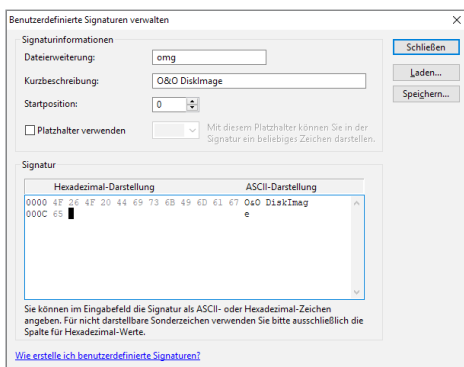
Benutzerdefinierte Signaturen verwalten

Signaturinformationen

Dateierweiterung: omg

Kurzbeschreibung: O&O DiskImage

Startposition: 0

Platzhalter verwenden

Mit diesem Platzhalter können Sie in der Signatur ein beliebiges Zeichen darstellen.

Schließen

Laden...

Speichern...

Signatur

| Hexadezimal-Darstellung | ASCII-Darstellung |
|---|---|
| 0000 4F 26 4F 20 44 69 73 6B 49 6D 61 67 | O&O DiskImag |
| 000C 65 | e |

Sie können im Eingabefeld die Signatur als ASCII- oder Hexadezimal-Zeichen angeben. Für nicht darstellbare Sonderzeichen verwenden Sie bitte ausschließlich die Spalte für Hexadezimal-Werte.

Wie erstelle ich benutzerdefinierte Signaturen?